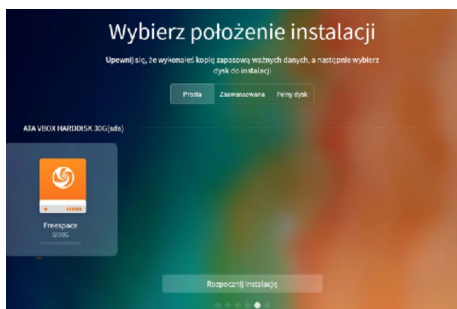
Wybierz położenie instalacji

Upewnij się, że wykonałeś kopię zapasową ważnych danych, a następnie wybierz dysk do instalacji

Prosta
Zaawansowana
Pełny dysk

ATA VBOX HARDDISK 30G(sda)

Freespace
0/30G

Rozpocznij instalację